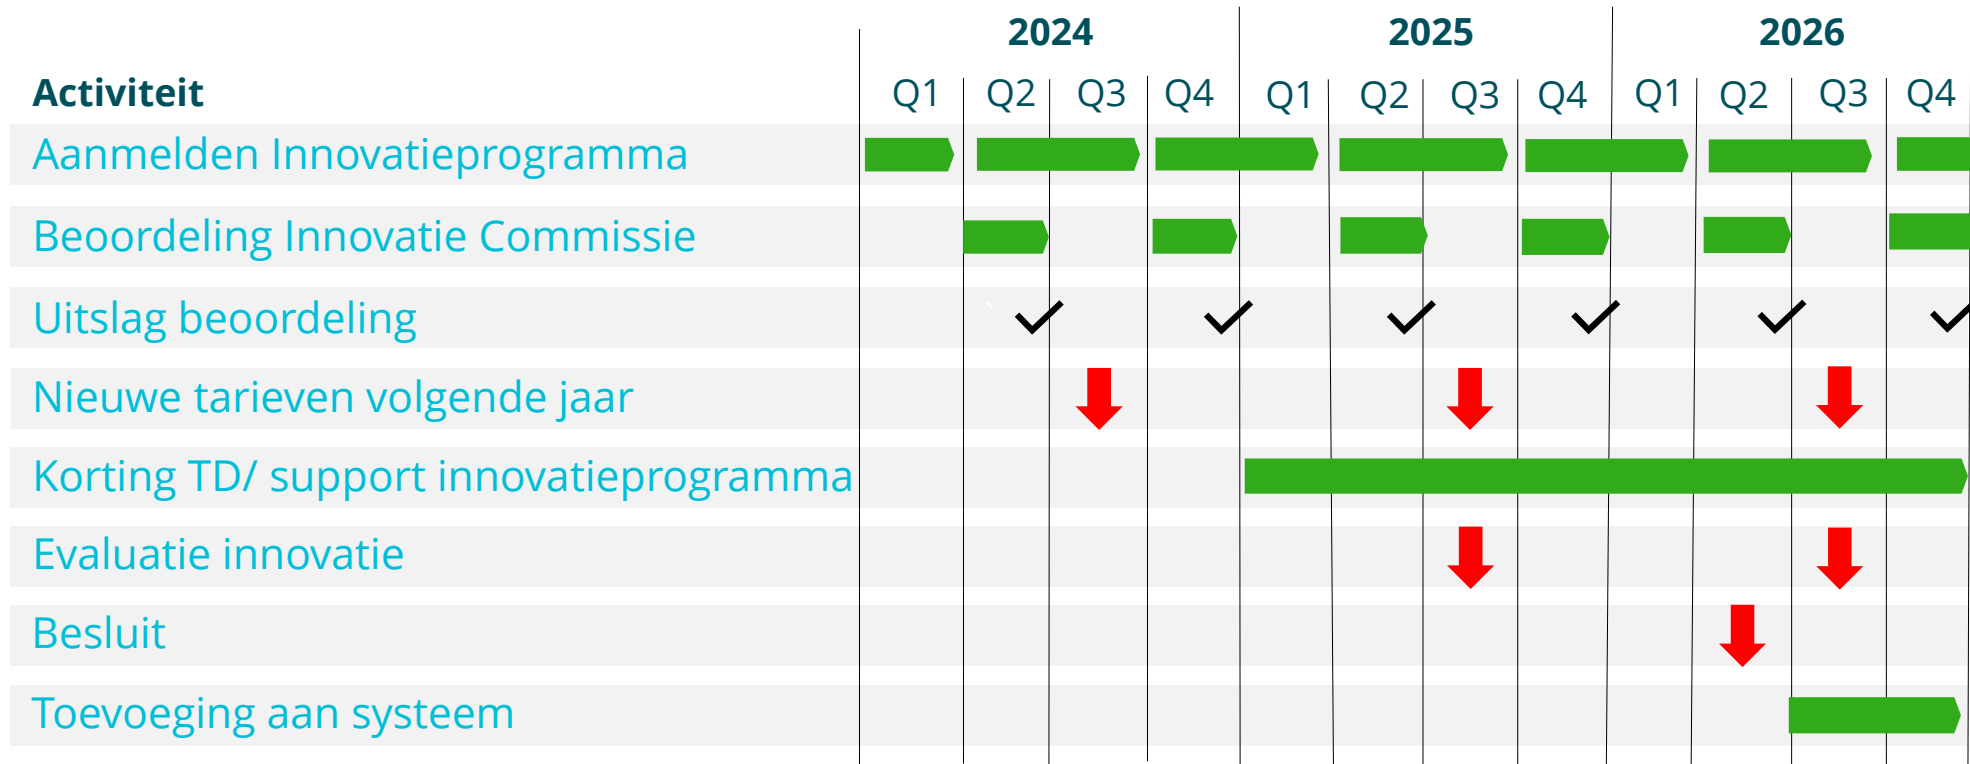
| Activiteit | 2024 Q1 | 2024 Q2 | 2024 Q3 | 2024 Q4 | 2025 Q1 | 2025 Q2 | 2025 Q3 | 2025 Q4 | 2026 Q1 | 2026 Q2 | 2026 Q3 | 2026 Q4 |
|---|---|---|---|---|---|---|---|---|---|---|---|---|
| Aanmelden Innovatieprogramma | | | | | | | | | | | | |
| Beoordeling Innovatie Commissie | | | | | | | | | | | | |
| Uitslag beoordeling | | | | | | | | | | | | |
| Nieuwe tarieven volgende jaar | | | | | | | | | | | | |
| Korting TD/ support innovatieprogramma | | | | | | | | | | | | |
| Evaluatie innovatie | | | | | | | | | | | | |
| Besluit | | | | | | | | | | | | |
| Toevoeging aan systeem | | | | | | | | | | | | |